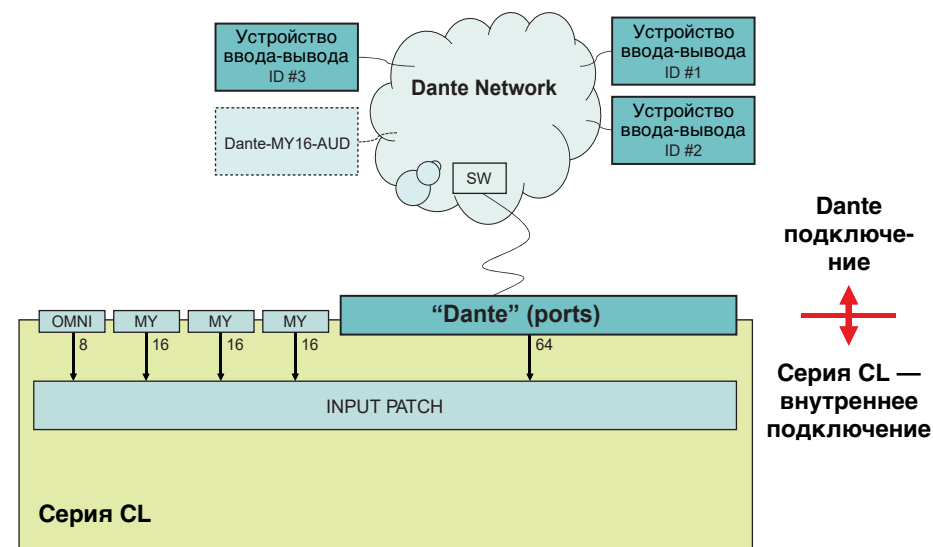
Устройство ввода-вывода ID #3

Dante-MY16-AUD

Dante Network

SW

Устройство ввода-вывода ID #1

Устройство ввода-вывода ID #2

Dante подключение

Серия CL — внутреннее подключение

OMNI

MY

MY

MY

“Dante” (ports)

8

16

16

16

64

INPUT PATCH

Серия CL